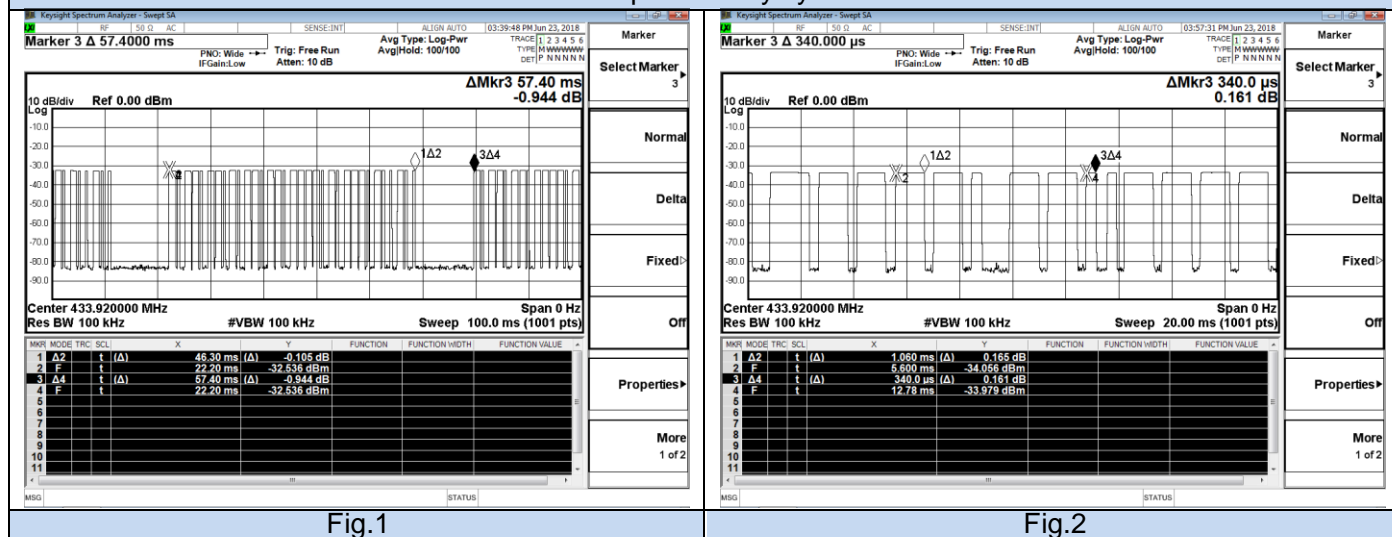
Keysight Spectrum Analyzer - Swept SA
RF 50 Ω AC SENSE:INT ALIGN AUTO 03:39:48 PM Jun 23, 2018
Marker 3 Δ 57.4000 ms
PNO: Wide IFGain:Low Trig: Free Run Atten: 10 dB Avg Type: Log-Pwr Avg|Hold: 100/100 TRACE 1 2 3 4 5 6 TYPE M WWWWW DET P N N N N N
ΔMkr3 57.40 ms -0.944 dB
10 dB/div Ref 0.00 dBm
Log
-10.0
-20.0
-30.0
-40.0
-50.0
-60.0
-70.0
-80.0
-90.0
1Δ2 3Δ4
Center 433.920000 MHz Span 0 Hz
Res BW 100 kHz #VBW 100 kHz Sweep 100.0 ms (1001 pts)

| MKR | MODE | TRC | SCL | X | | Y | FUNCTION | FUNCTION WIDTH | FUNCTION VALUE |
|---|---|---|---|---|---|---|---|---|---|
| 1 | Δ2 | | t | (Δ) | 46.30 ms | (Δ) -0.105 dB | | | |
| 2 | F | | t | | 22.20 ms | -32.536 dBm | | | |
| 3 | Δ4 | | t | (Δ) | 57.40 ms | (Δ) -0.944 dB | | | |
| 4 | F | | t | | 22.20 ms | -32.536 dBm | | | |
| 5 | | | | | | | | | |
| 6 | | | | | | | | | |
| 7 | | | | | | | | | |
| 8 | | | | | | | | | |
| 9 | | | | | | | | | |
| 10 | | | | | | | | | |
| 11 | | | | | | | | | |

MSG STATUS
Marker
Select Marker 3
Normal
Delta
Fixed
Off
Properties
More 1 of 2

Fig.1

Keysight Spectrum Analyzer - Swept SA
RF 50 Ω AC SENSE:INT ALIGN AUTO 03:57:31 PM Jun 23, 2018
Marker 3 Δ 340.000 µs
PNO: Wide IFGain:Low Trig: Free Run Atten: 10 dB Avg Type: Log-Pwr Avg|Hold: 100/100 TRACE 1 2 3 4 5 6 TYPE M WWWWW DET P N N N N N
ΔMkr3 340.0 µs 0.161 dB
10 dB/div Ref 0.00 dBm
Log
-10.0
-20.0
-30.0
-40.0
-50.0
-60.0
-70.0
-80.0
-90.0
1Δ2 3Δ4
Center 433.920000 MHz Span 0 Hz
Res BW 100 kHz #VBW 100 kHz Sweep 20.00 ms (1001 pts)

| MKR | MODE | TRC | SCL | X | | Y | FUNCTION | FUNCTION WIDTH | FUNCTION VALUE |
|---|---|---|---|---|---|---|---|---|---|
| 1 | Δ2 | | t | (Δ) | 1.060 ms | (Δ) 0.165 dB | | | |
| 2 | F | | t | | 5.600 ms | -34.056 dBm | | | |
| 3 | Δ4 | | t | (Δ) | 340.0 µs | (Δ) 0.161 dB | | | |
| 4 | F | | t | | 12.78 ms | -33.979 dBm | | | |
| 5 | | | | | | | | | |
| 6 | | | | | | | | | |
| 7 | | | | | | | | | |
| 8 | | | | | | | | | |
| 9 | | | | | | | | | |
| 10 | | | | | | | | | |
| 11 | | | | | | | | | |

MSG STATUS
Marker
Select Marker 3
Normal
Delta
Fixed
Off
Properties
More 1 of 2

Fig.2